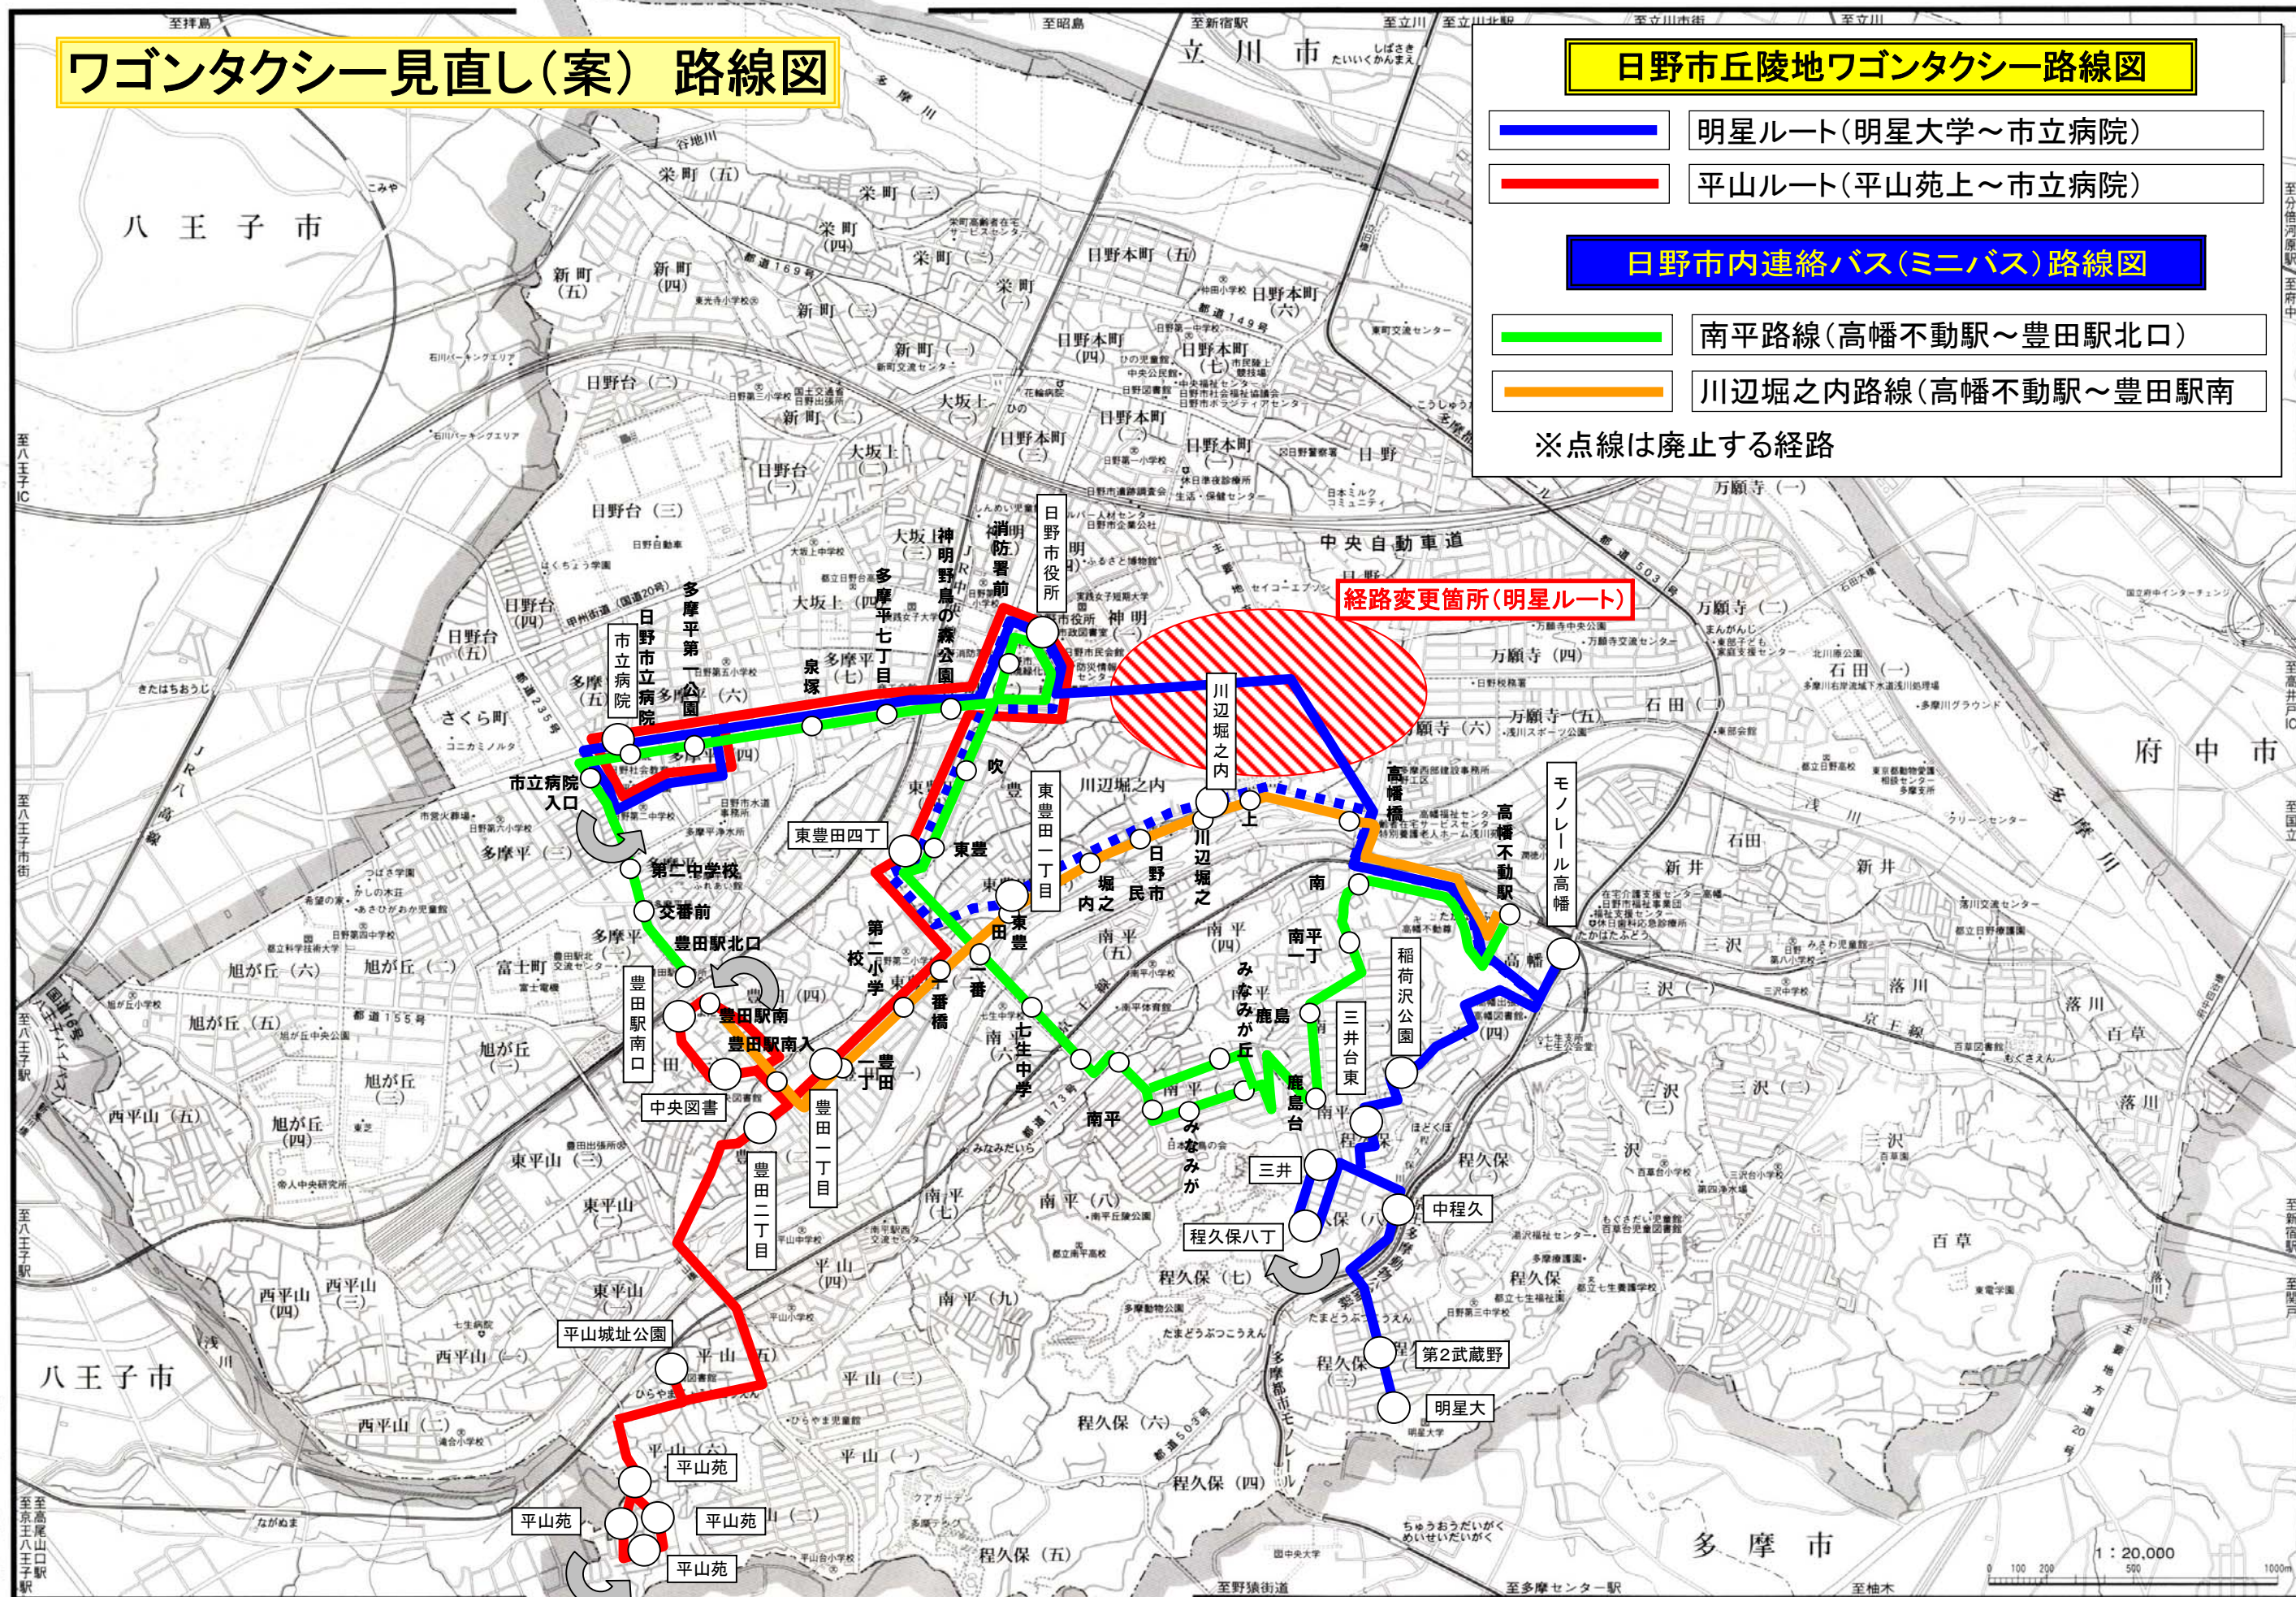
ワゴンタクシー見直し(案)　路線図

日野市丘陵地ワゴンタクシー路線図
明星ルート(明星大学～市立病院)
平山ルート(平山苑上～市立病院)

日野市内連絡バス(ミニバス)路線図
南平路線(高幡不動駅～豊田駅北口)
川辺堀之内路線(高幡不動駅～豊田駅南

※点線は廃止する経路

経路変更箇所(明星ルート)

八王子市
立川市
府中市
多摩市
八王子市

日野市役所
神明野鳥の森公園
消防署前
多摩平七丁目
泉塚
多摩平第一公園
日野市立病院
市立病院
市立病院入口
第二中学校
交番前
豊田駅北口
豊田駅南
豊田駅南入
豊田駅南口
中央図書
豊田二丁目
豊田一丁目
一丁目
豊田
平山城址公園
平山苑
平山苑
平山苑
平山苑
東豊田四丁
東豊
東豊田一丁目
東豊
吹
川辺堀之内
川辺堀之内
上
日野市民
堀之内
高幡橋
高幡不動駅
モノレール高幡
高幡
南
南平一丁
みなみが丘
鹿島
鹿島台
三井台東
稲荷沢公園
三井
中程久
程久保八丁
第2武蔵野
明星大
南平
みなみが
第二小学校
七生中学
二番
番橋
中央自動車道

1:20,000